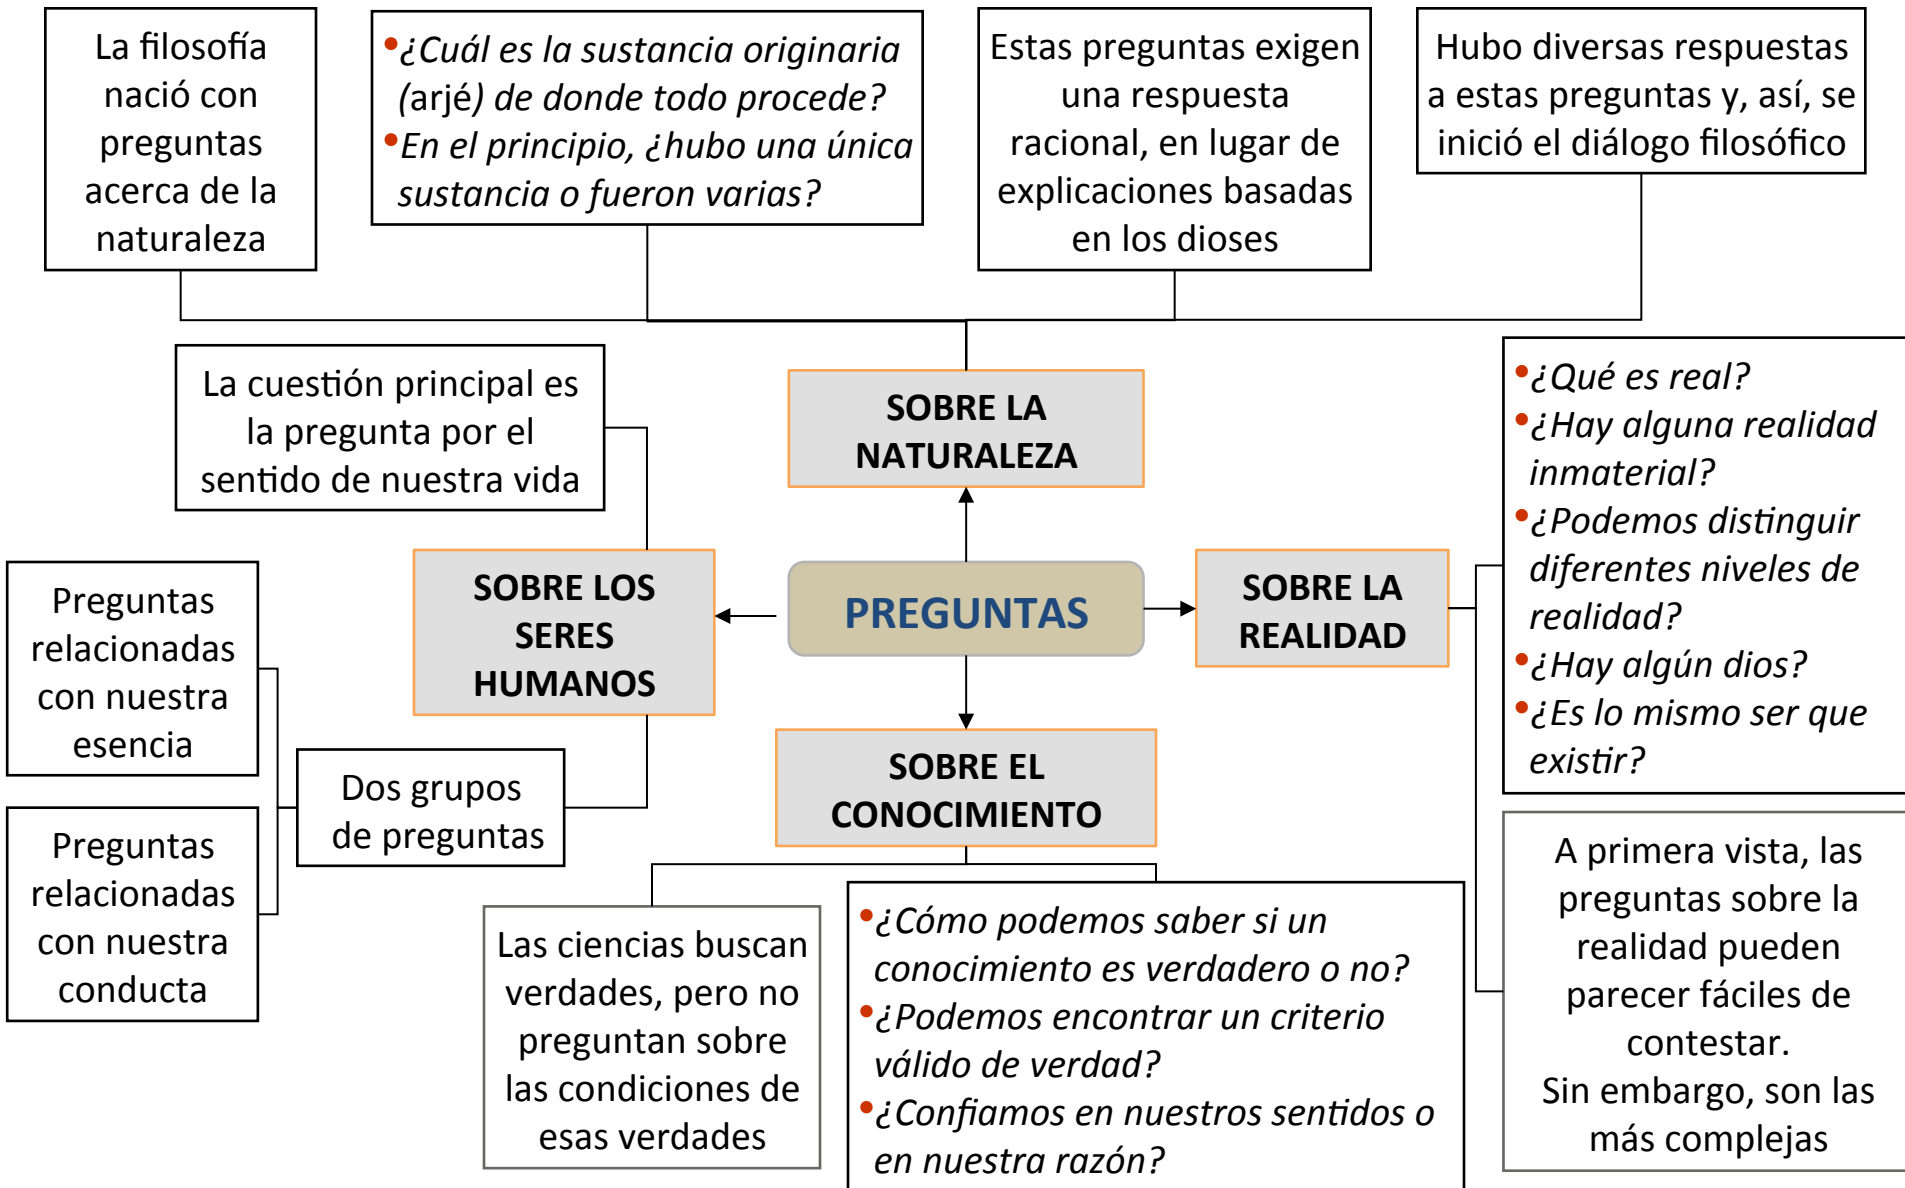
La filosofía nació con preguntas acerca de la naturaleza

•¿Cuál es la sustancia originaria (arjé) de donde todo procede?
•En el principio, ¿hubo una única sustancia o fueron varias?

Estas preguntas exigen una respuesta racional, en lugar de explicaciones basadas en los dioses

Hubo diversas respuestas a estas preguntas y, así, se inició el diálogo filosófico

La cuestión principal es la pregunta por el sentido de nuestra vida

SOBRE LA NATURALEZA

•¿Qué es real?
•¿Hay alguna realidad inmaterial?
•¿Podemos distinguir diferentes niveles de realidad?
•¿Hay algún dios?
•¿Es lo mismo ser que existir?

Preguntas relacionadas con nuestra esencia

SOBRE LOS SERES HUMANOS

PREGUNTAS

SOBRE LA REALIDAD

Dos grupos de preguntas

SOBRE EL CONOCIMIENTO

Preguntas relacionadas con nuestra conducta

A primera vista, las preguntas sobre la realidad pueden parecer fáciles de contestar.
Sin embargo, son las más complejas

Las ciencias buscan verdades, pero no preguntan sobre las condiciones de esas verdades

•¿Cómo podemos saber si un conocimiento es verdadero o no?
•¿Podemos encontrar un criterio válido de verdad?
•¿Confiamos en nuestros sentidos o en nuestra razón?